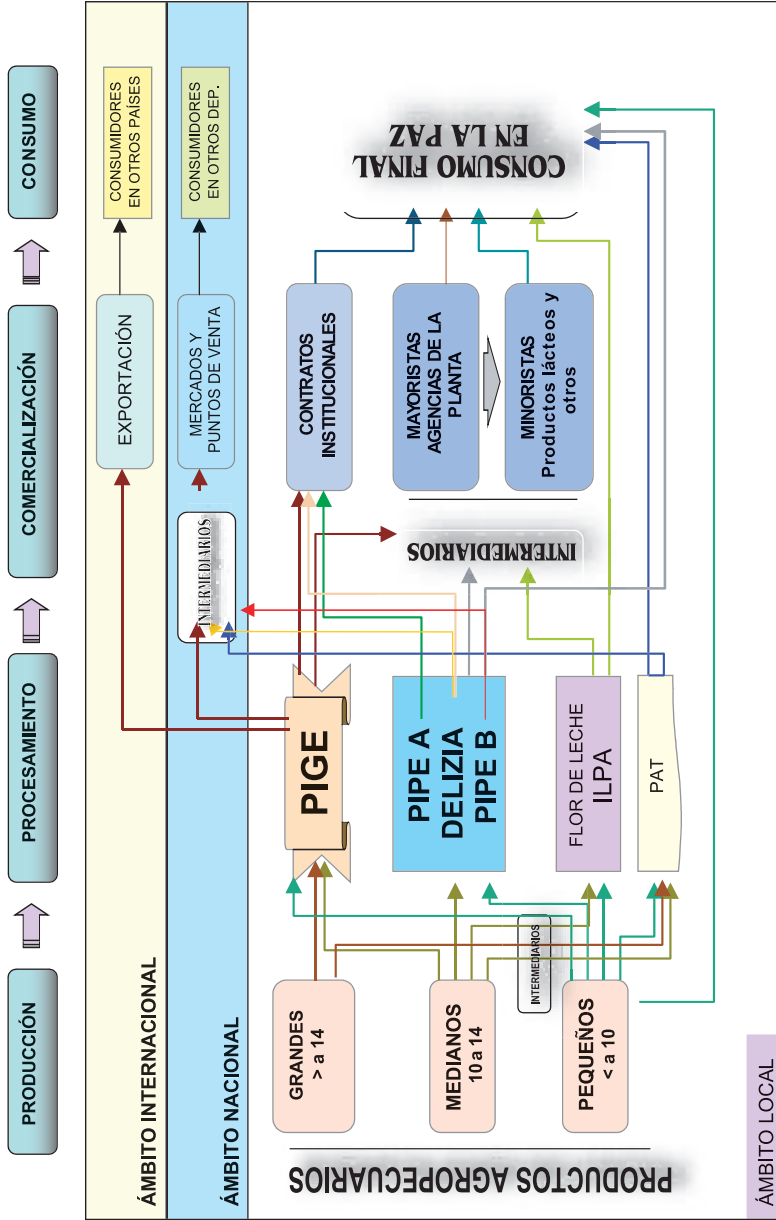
PRODUCCIÓN

PROCESAMIENTO

COMERCIALIZACIÓN

CONSUMO

ÁMBITO INTERNACIONAL

CONSUMIDORES EN OTROS PAÍSES

EXPORTACIÓN

ÁMBITO NACIONAL

CONSUMIDORES EN OTROS DEP.

MERCADOS Y PUNTOS DE VENTA

INTERMEDIARIOS

CONSUMO FINAL EN LA PAZ

CONTRATOS INSTITUCIONALES

MAYORISTAS AGENCIAS DE LA PLANTA

MINORISTAS Productos lácteos y otros

INTERMEDIARIOS

PIGE

PIPE A DELIZIA PIPE B

FLOR DE LECHE ILPA

PAT

INTERMEDIARIOS

GRANDES > a 14

MEDIANOS 10 a 14

PEQUEÑOS < a 10

PRODUCTOS AGROPECUARIOS

ÁMBITO LOCAL